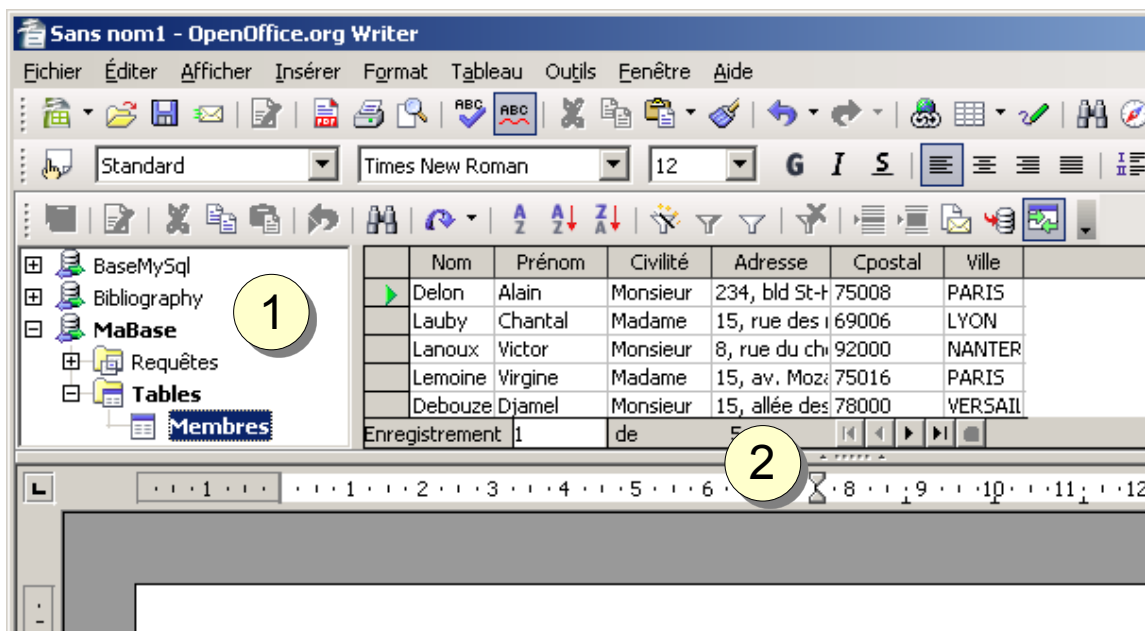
Sans nom1 - OpenOffice.org Writer

Fichier Éditer Afficher Insérer Format Tableau Outils Fenêtre Aide

Standard Times New Roman 12 G I S

BaseMySql
Bibliography
MaBase
Requêtes
Tables
Membres

1

| Nom | Prénom | Civilité | Adresse | Cpostal | Ville |
|---|---|---|---|---|---|
| Delon | Alain | Monsieur | 234, bld St-I | 75008 | PARIS |
| Lauby | Chantal | Madame | 15, rue des | 69006 | LYON |
| Lanoux | Victor | Monsieur | 8, rue du ch | 92000 | NANTER |
| Lemoine | Virgine | Madame | 15, av. Moz | 75016 | PARIS |
| Debouze | Djamel | Monsieur | 15, allée des | 78000 | VERSAIL |

Enregistrement 1 de 5

2

1 · 1 · 2 · 3 · 4 · 5 · 6 · 8 · 9 · 10 · 11 · 12